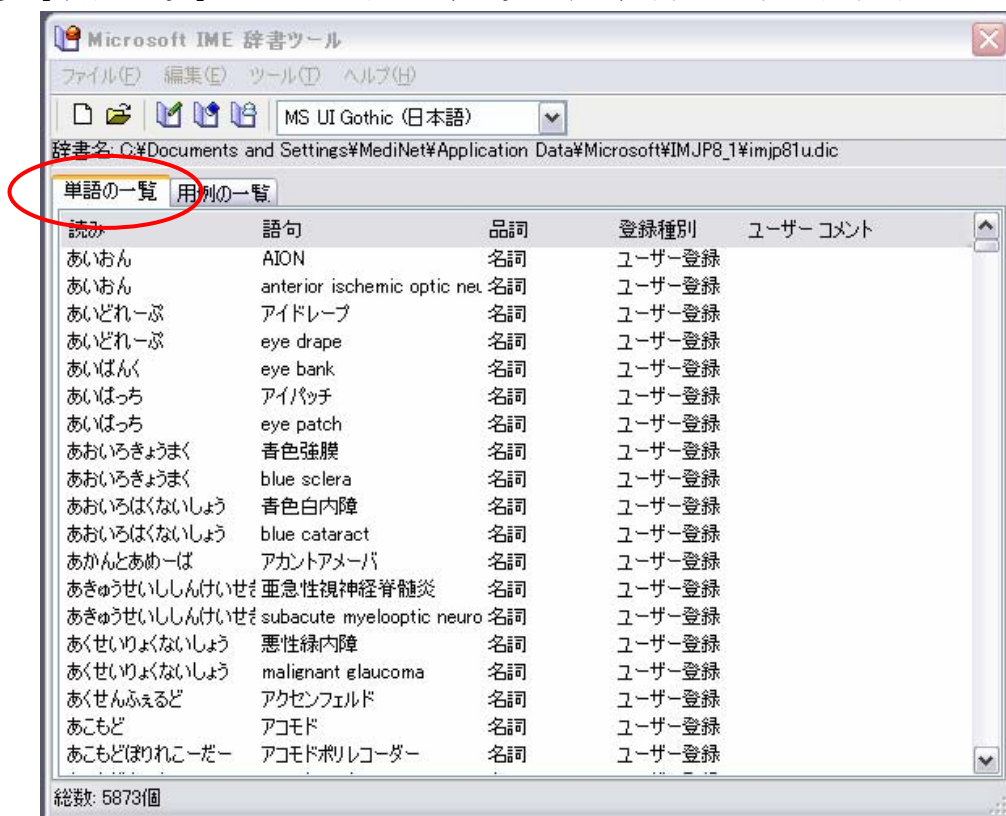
Microsoft IME 辞書ツール

ファイル(F) 編集(E) ツール(T) ヘルプ(H)

MS UI Gothic (日本語)

辞書名: C:¥Documents and Settings¥MediNet¥Application Data¥Microsoft¥IMJP8_1¥imjp81u.dic

単語の一覧 用例の一覧

| 読み | 語句 | 品詞 | 登録種別 | ユーザー コメント |
|---|---|---|---|---|
| あいおん | AION | 名詞 | ユーザー登録 | |
| あいおん | anterior ischemic optic neu | 名詞 | ユーザー登録 | |
| あいどれーぷ | アイドレープ | 名詞 | ユーザー登録 | |
| あいどれーぷ | eye drape | 名詞 | ユーザー登録 | |
| あいばんく | eye bank | 名詞 | ユーザー登録 | |
| あいぱっち | アイパッチ | 名詞 | ユーザー登録 | |
| あいぱっち | eye patch | 名詞 | ユーザー登録 | |
| あおいろきょうまく | 青色強膜 | 名詞 | ユーザー登録 | |
| あおいろきょうまく | blue sclera | 名詞 | ユーザー登録 | |
| あおいろはくないしょう | 青色白内障 | 名詞 | ユーザー登録 | |
| あおいろはくないしょう | blue cataract | 名詞 | ユーザー登録 | |
| あかんとあめーば | アカントアメーバ | 名詞 | ユーザー登録 | |
| あきゅうせいししんけいせき | 亜急性視神経脊髄炎 | 名詞 | ユーザー登録 | |
| あきゅうせいししんけいせき | subacute myelooptic neuro | 名詞 | ユーザー登録 | |
| あくせいりょくないしょう | 悪性緑内障 | 名詞 | ユーザー登録 | |
| あくせいりょくないしょう | malignant glaucoma | 名詞 | ユーザー登録 | |
| あくせんふぇるど | アクセンフェルド | 名詞 | ユーザー登録 | |
| あこもど | アコモド | 名詞 | ユーザー登録 | |
| あこもどぽりれこーだー | アコモドポリレコーダー | 名詞 | ユーザー登録 | |

総数: 5873個